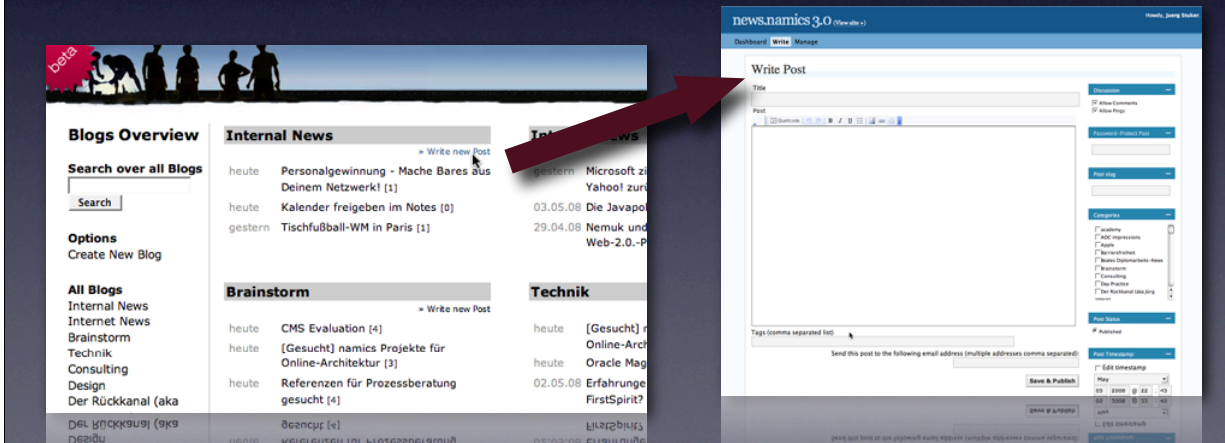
beta

Blogs Overview

Search over all Blogs

Search

Options
Create New Blog

All Blogs
Internal News
Internet News
Brainstorm
Technik
Consulting
Design
Der Rückkanal (aka

Internal News

» Write new Post

heute Personalgewinnung - Mache Bares aus Deinem Netzwerk! [1]
heute Kalender freigeben im Notes [0]
gestern Tischfußball-WM in Paris [1]

Brainstorm

» Write new Post

heute CMS Evaluation [4]
heute [Gesucht] namics Projekte für Online-Architektur [3]
heute Referenzen für Prozessberatung gesucht [4]

Int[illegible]ws

gestern Microsoft zi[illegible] Yahoo! zur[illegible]
03.05.08 Die Javapol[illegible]
29.04.08 Nemuk und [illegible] Web-2.0.-P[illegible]

Technik

heute [Gesucht] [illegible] Online-Arch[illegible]
heute Oracle Mag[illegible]
02.05.08 Erfahrunge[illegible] FirstSpirit?

news.namics 3.0 (View site »)

Howdy, Joerg Stuker

Dashboard Write Manage

Write Post

Title

Post

Quicktags B I U

Tags (comma separated list)

Send this post to the following email address (multiple addresses comma separated)

Save & Publish

Discussion
Allow Comments
Allow Pings

Password-Protect Post

Post slug

Categories
academy
ADC impressions
Apple
Barrierefreiheit
Beates Diplomarbeits-News
Brainstorm
Consulting
Day Practice
Der Rückkanal (aka Jörg

Post Status
Published

Post Timestamp
Edit timestamp
May
03 2008 @ 02
50 5308 05 13